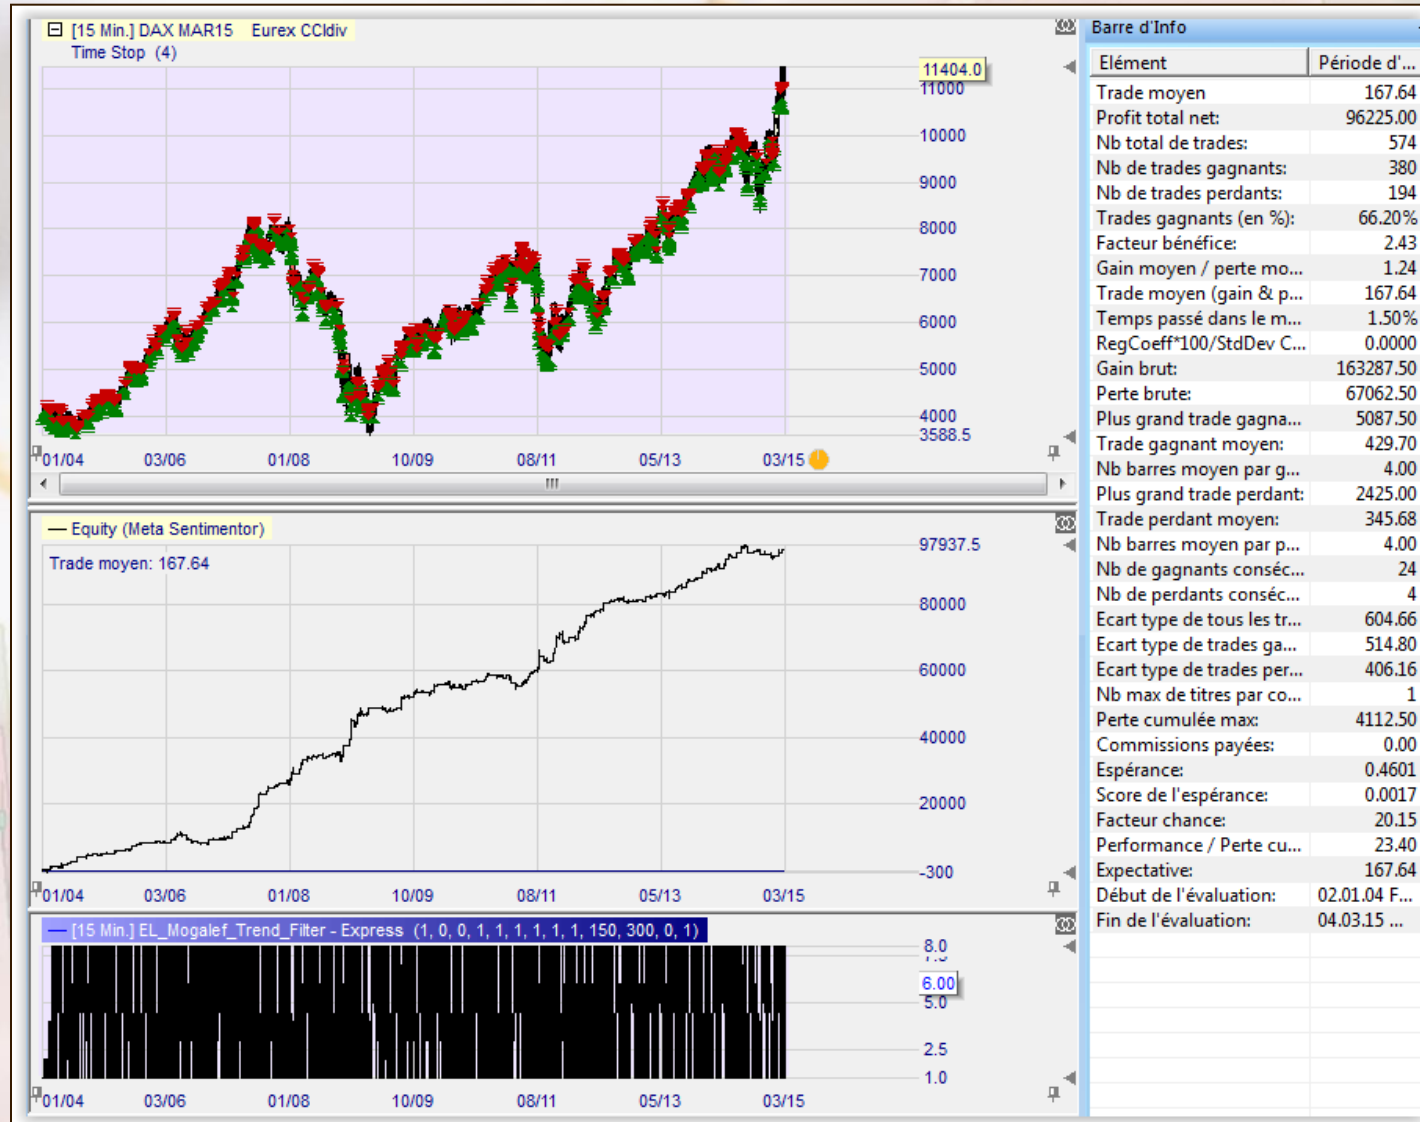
[15 Min.] DAX MAR15 Eurex CCldiv
Time Stop (4)

11404.0
11000
10000
9000
8000
7000
6000
5000
4000
3588.5

01/04 03/06 01/08 10/09 08/11 05/13 03/15

Equity (Meta Sentimentor)
Trade moyen: 167.64

97937.5
80000
60000
40000
20000
-300

01/04 03/06 01/08 10/09 08/11 05/13 03/15

[15 Min.] EL_Mogalef_Trend_Filter - Express (1, 0, 0, 1, 1, 1, 1, 1, 1, 150, 300, 0, 1)

8.0
6.00
5.0
2.5
1.0

01/04 03/06 01/08 10/09 08/11 05/13 03/15

Barre d'Info

| Elément | Période d'... |
|---|---|
| Trade moyen | 167.64 |
| Profit total net: | 96225.00 |
| Nb total de trades: | 574 |
| Nb de trades gagnants: | 380 |
| Nb de trades perdants: | 194 |
| Trades gagnants (en %): | 66.20% |
| Facteur bénéfice: | 2.43 |
| Gain moyen / perte mo... | 1.24 |
| Trade moyen (gain & p... | 167.64 |
| Temps passé dans le m... | 1.50% |
| RegCoeff*100/StdDev C... | 0.0000 |
| Gain brut: | 163287.50 |
| Perte brute: | 67062.50 |
| Plus grand trade gagna... | 5087.50 |
| Trade gagnant moyen: | 429.70 |
| Nb barres moyen par g... | 4.00 |
| Plus grand trade perdant: | 2425.00 |
| Trade perdant moyen: | 345.68 |
| Nb barres moyen par p... | 4.00 |
| Nb de gagnants conséc... | 24 |
| Nb de perdants conséc... | 4 |
| Ecart type de tous les tr... | 604.66 |
| Ecart type de trades ga... | 514.80 |
| Ecart type de trades per... | 406.16 |
| Nb max de titres par co... | 1 |
| Perte cumulée max: | 4112.50 |
| Commissions payées: | 0.00 |
| Espérance: | 0.4601 |
| Score de l'espérance: | 0.0017 |
| Facteur chance: | 20.15 |
| Performance / Perte cu... | 23.40 |
| Expectative: | 167.64 |
| Début de l'évaluation: | 02.01.04 F... |
| Fin de l'évaluation: | 04.03.15 ... |